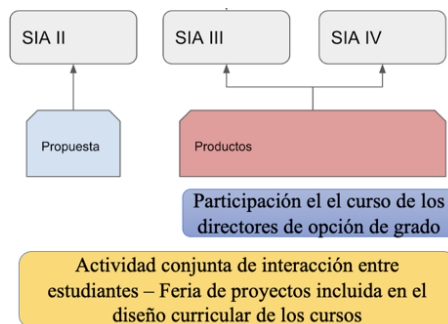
SIA II

SIA III

SIA IV

Propuesta

Productos

Participación el el curso de los directores de opción de grado

Actividad conjunta de interacción entre estudiantes – Feria de proyectos incluida en el diseño curricular de los cursos